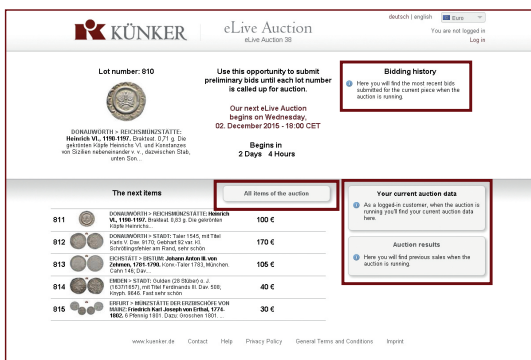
KÜNKER

eLive Auction
eLive Auction 38

deutsch | english
Euro
You are not logged in
Log in

Lot number: 810

DONAUWÖRTH > REICHSMÜNZSTÄTTE: Heinrich VI., 1190-1197. Brakteat, 0,71 g. Die gekrönten Köpfe Heinrichs VI. und Konstanzes von Sizilien nebeneinander v. v., dazwischen Stab, unten Son...

Use this opportunity to submit preliminary bids until each lot number is called up for auction.

Our next eLive Auction begins on Wednesday, 02. December 2015 - 18:00 CET

Begins in
2 Days 4 Hours

Bidding history
Here you will find the most recent bids submitted for the current piece when the auction is running.

The next items

All items of the auction

| | | | |
|---|---|---|---|
| 811 | | DONAUWÖRTH > REICHSMÜNZSTÄTTE: Heinrich VI., 1190-1197. Brakteat, 0,63 g. Die gekrönten Köpfe Heinrichs... | 100 € |
| 812 | | DONAUWÖRTH > STADT: Taler 1545, mit Titel Karls V. Dav. 9170; Gebhart 92 var. Kl. Schrötlingsfehler am Rand, sehr schön | 170 € |
| 813 | | EICHSTÄTT > BISTUM: Johann Anton II. von Zehmen, 1781-1790. Konv.-Taler 1783, München. Cahn 146; Dav.... | 105 € |
| 814 | | EMDEN > STADT: Gulden (28 Stüber) o. J. (1637/1657), mit Titel Ferdinands III. Dav. 508; Kny. 9646. Fast sehr schön | 40 € |
| 815 | | ERFURT > MÜNZSTÄTTE DER ERZBISCHÖFE VON MAINZ: Friedrich Karl Joseph von Erthal, 1774-1802. 6 Pfennig 1801. Dav. Groschen 1801... | 30 € |

Your current auction data
As a logged-in customer, when the auction is running you'll find your current auction data here.

Auction results
Here you will find previous sales when the auction is running.

www.kuenker.de Contact Help Privacy Policy General Terms and Conditions Imprint